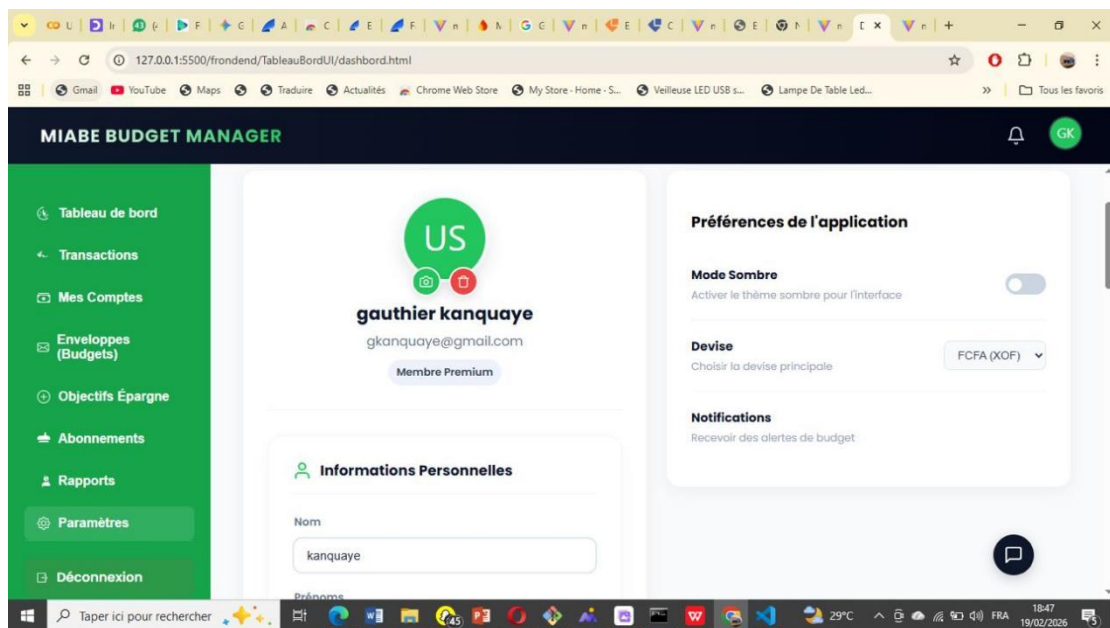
127.0.0.1:5500/frondend/TableauBordUI/dashbord.html

Gmail YouTube Maps Traduire Actualités Chrome Web Store My Store - Home - S... Veilleuse LED USB s... Lampe De Table Led... Tous les favoris

MIABE BUDGET MANAGER

GK

Tableau de bord
Transactions
Mes Comptes
Enveloppes (Budgets)
Objectifs Épargne
Abonnements
Rapports
Paramètres
Déconnexion

US

gauthier kanquaye
gkanquaye@gmail.com
Membre Premium

Informations Personnelles

Nom
kanquaye
Prénoms

Préférences de l'application

Mode Sombre
Activer le thème sombre pour l'interface

Devise
Choisir la devise principale
FCFA (XOF)

Notifications
Recevoir des alertes de budget

Taper ici pour rechercher
45
29°C FRA 18:47 19/02/2026